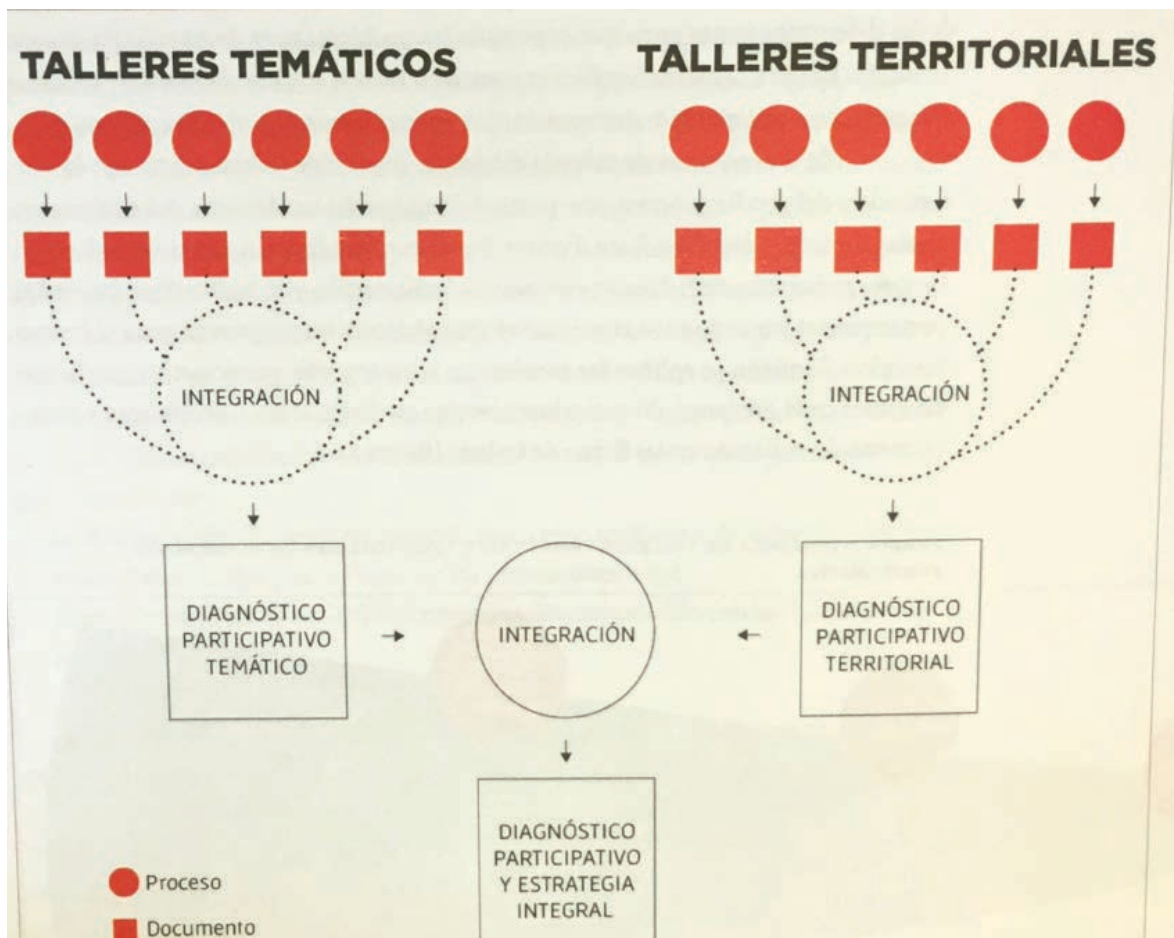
TALLERES TEMÁTICOS

TALLERES TERRITORIALES

INTEGRACIÓN

INTEGRACIÓN

DIAGNÓSTICO PARTICIPATIVO TEMÁTICO

INTEGRACIÓN

DIAGNÓSTICO PARTICIPATIVO TERRITORIAL

DIAGNÓSTICO PARTICIPATIVO Y ESTRATEGIA INTEGRAL

Proceso

Documento